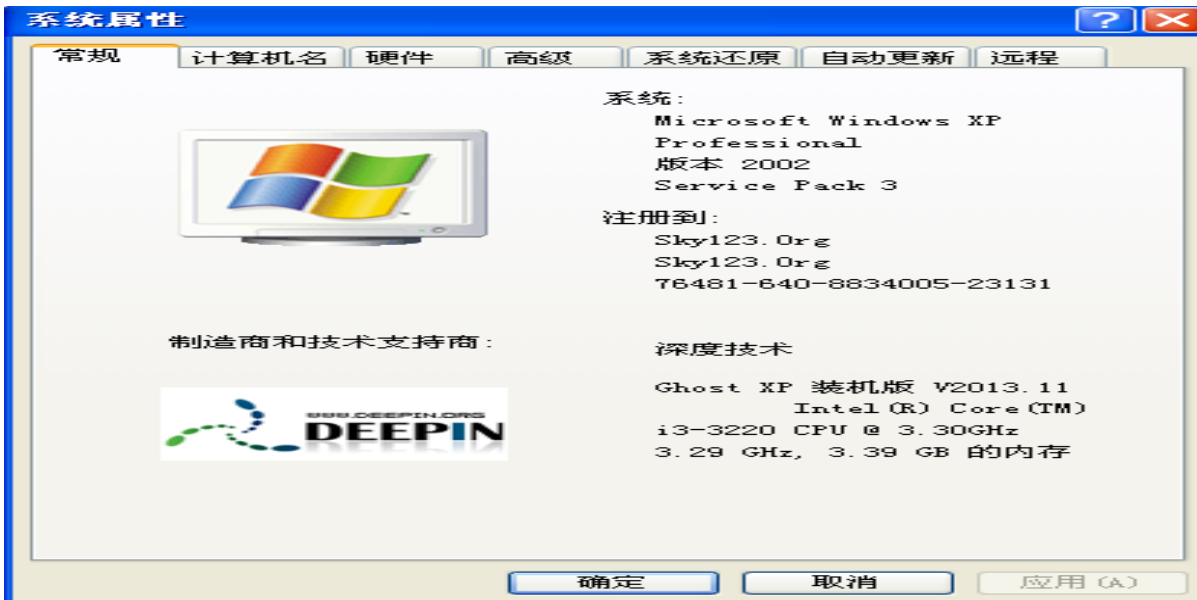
系统属性

常规 | 计算机名 | 硬件 | 高级 | 系统还原 | 自动更新 | 远程

系统:
Microsoft Windows XP Professional
版本 2002
Service Pack 3

注册到:
Sky123.Org
Sky123.Org
76481-640-8834005-23131

制造商和技术支持商:

www.DEEPIN.ORG
DEEPIN

深度技术

Ghost XP 装机版 V2013.11
Intel(R) Core(TM) i3-3220 CPU @ 3.30GHz
3.29 GHz, 3.39 GB 的内存

确定 取消 应用(A)